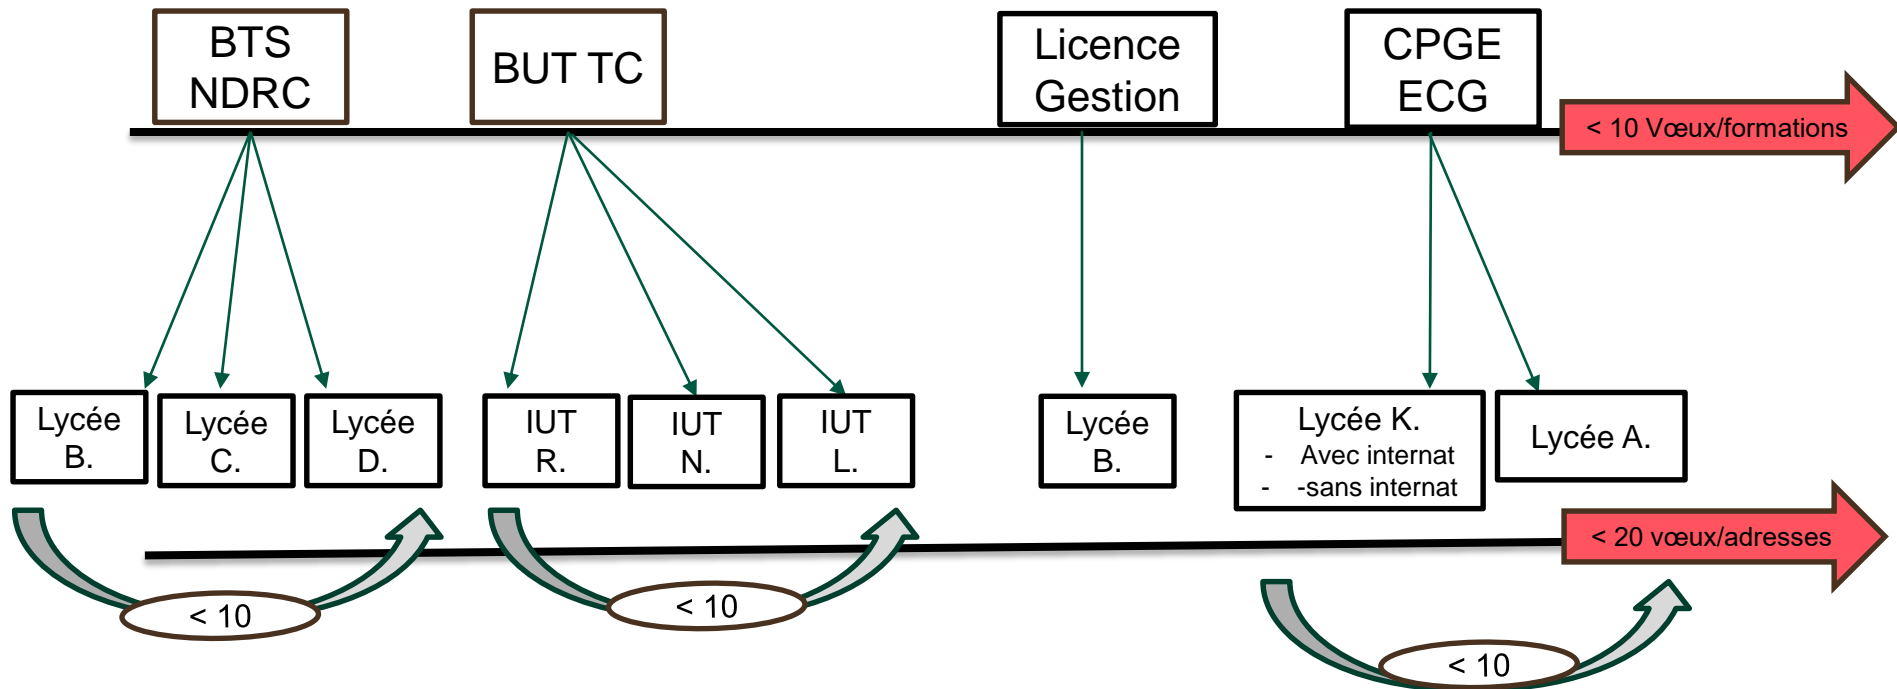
BTS NDRC

BUT TC

Licence Gestion

CPGE ECG

< 10 Vœux/formations

Lycée B.

Lycée C.

Lycée D.

IUT R.

IUT N.

IUT L.

Lycée B.

Lycée K.
- Avec internat
- -sans internat

Lycée A.

< 20 vœux/adresses

< 10

< 10

< 10